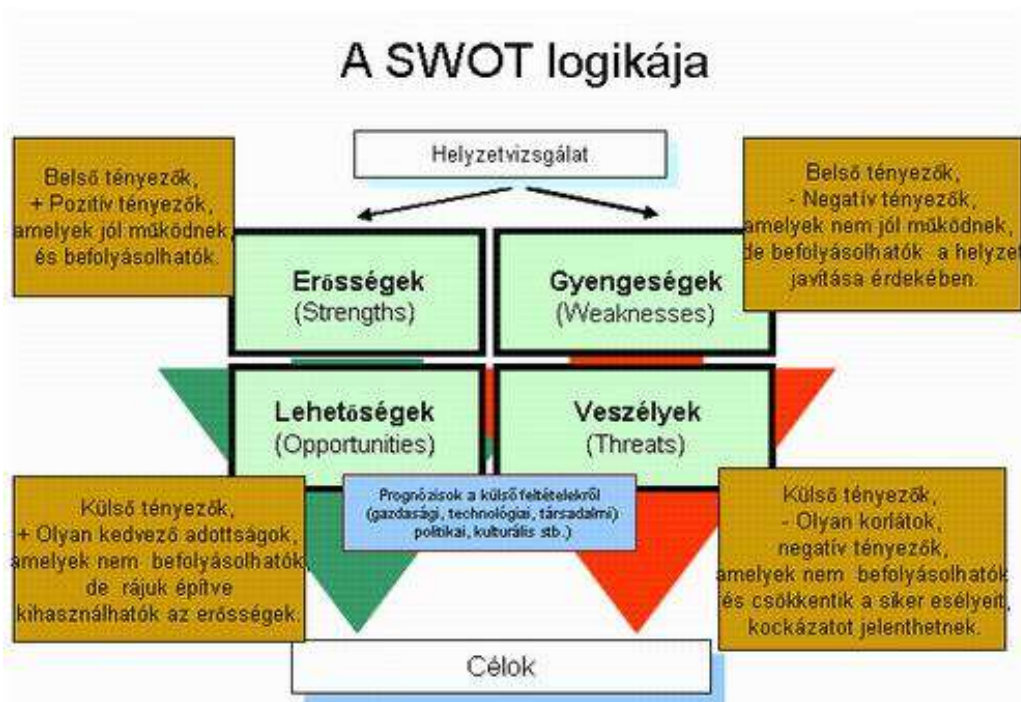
A SWOT logikája

Helyzetvizsgálat

Belső tényezők,
+ Pozitív tényezők, amelyek jól működnek és befolyásolhatók.

Belső tényezők,
- Negatív tényezők, amelyek nem jól működnek, de befolyásolhatók a helyzet javítása érdekében.

Erősségek
(Strengths)

Gyengeségek
(Weaknesses)

Lehetőségek
(Opportunities)

Veszélyek
(Threats)

Külső tényezők,
+ Olyan kedvező adottságok, amelyek nem befolyásolhatók, de rájuk építve kihasználhatók az erősségek.

Prognózisok a külső feltételekről (gazdasági, technológiai, társadalmi) politikai, kulturális stb.)

Külső tényezők,
- Olyan korlátok, negatív tényezők, amelyek nem befolyásolhatók és csökkentik a siker esélyeit, kockázatot jelenthetnek.

Célok